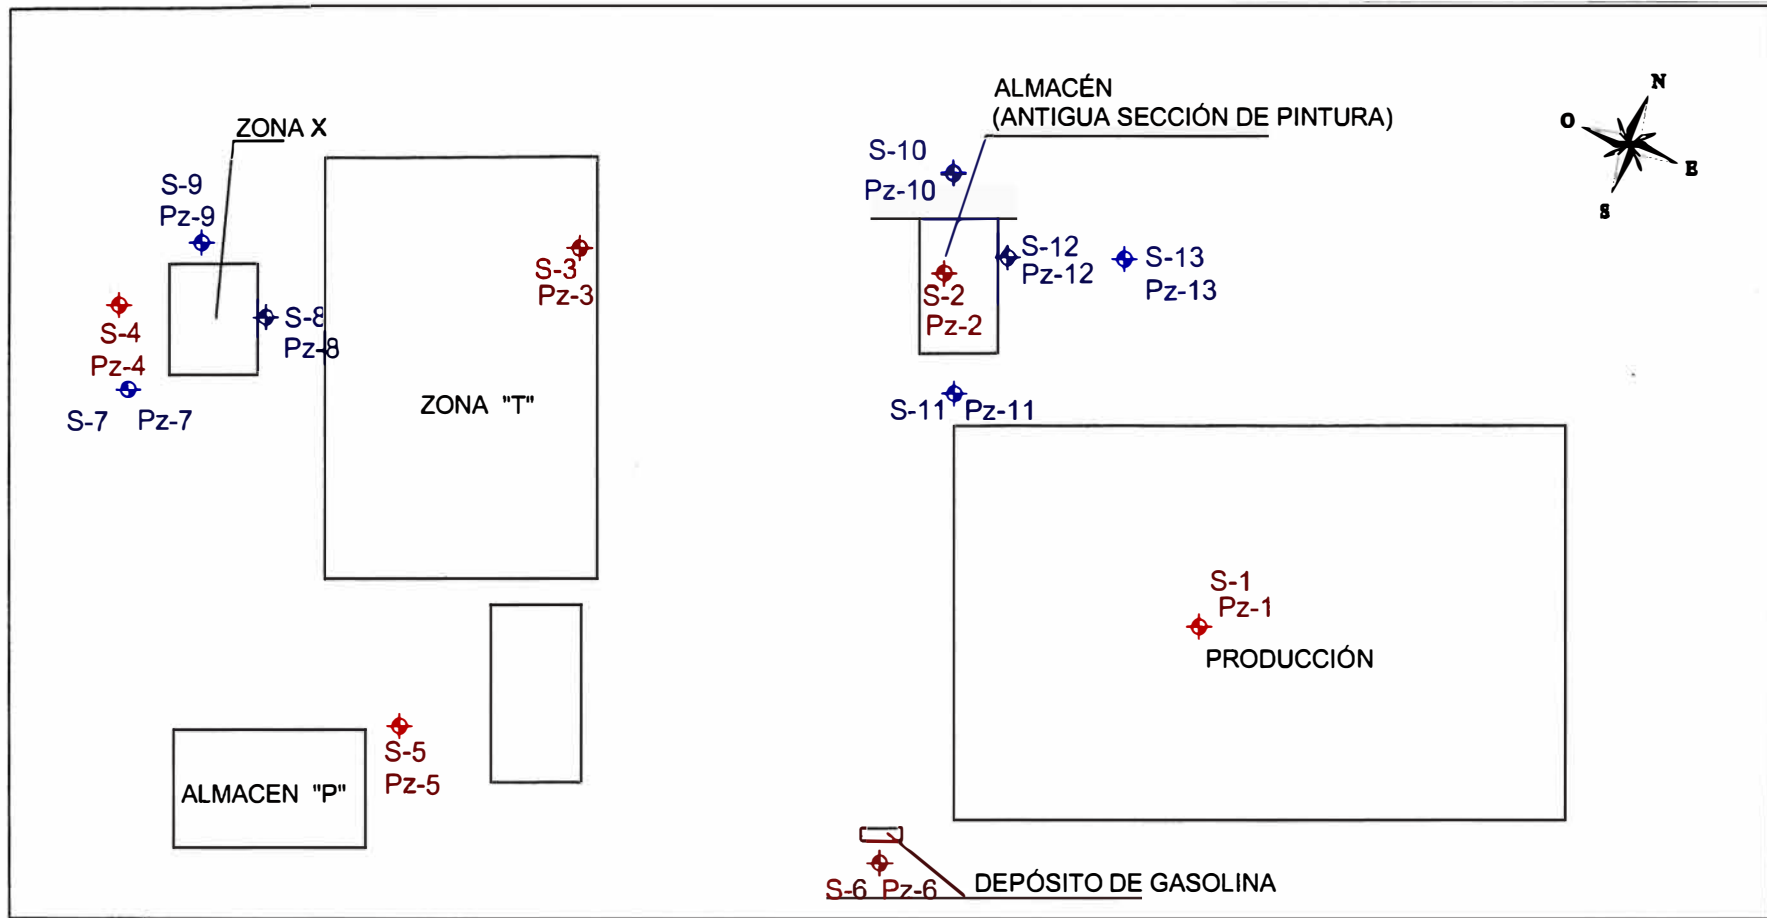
ZONA X
S-9
Pz-9
S-4
Pz-4
S-7 Pz-7
S-8
Pz-8
ZONA "T"
S-3
Pz-3
ALMACEN "P"
S-5
Pz-5
ALMACÉN
(ANTIGUA SECCIÓN DE PINTURA)
S-10
Pz-10
S-12
Pz-12
S-13
Pz-13
S-2
Pz-2
S-11 Pz-11
N
O
E
S
S-1
Pz-1
PRODUCCIÓN
S-6 Pz-6
DEPÓSITO DE GASOLINA